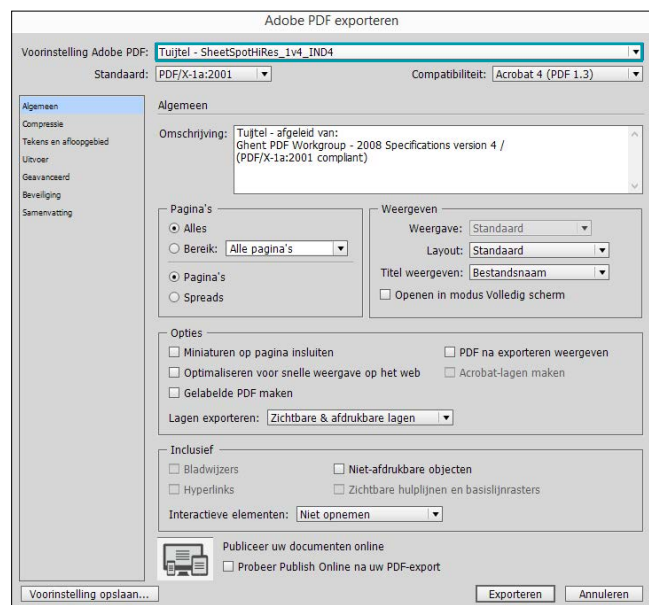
Adobe PDF exporteren

Voorinstelling Adobe PDF: Tuijtel - SheetSpotHiRes_1v4_IND4

Standaard: PDF/X-1a:2001

Compatibiliteit: Acrobat 4 (PDF 1.3)

Algemeen
Compressie
Tekens en afloopgebied
Uitvoer
Geavanceerd
Beveiliging
Samenvatting

Algemeen

Omschrijving: Tuijtel - afgeleid van:
Ghent PDF Workgroup - 2008 Specifications version 4 /
(PDF/X-1a:2001 compliant)

Pagina's
Alles
Bereik: Alle pagina's
Pagina's
Spreads

Weergeven
Weergave: Standaard
Layout: Standaard
Titel weergeven: Bestandsnaam
Openen in modus Volledig scherm

Opties
Miniaturen op pagina insluiten
Optimaliseren voor snelle weergave op het web
Gelabelde PDF maken
PDF na exporteren weergeven
Acrobat-lagen maken
Lagen exporteren: Zichtbare & afdrukbare lagen

Inclusief
Bladwijzers
Hyperlinks
Niet-afdrukbare objecten
Zichtbare hulplijnen en basislijnrasters
Interactieve elementen: Niet opnemen

Publiceer uw documenten online
Probeer Publish Online na uw PDF-export

Voorinstelling opslaan...
Exporteren
Annuleren